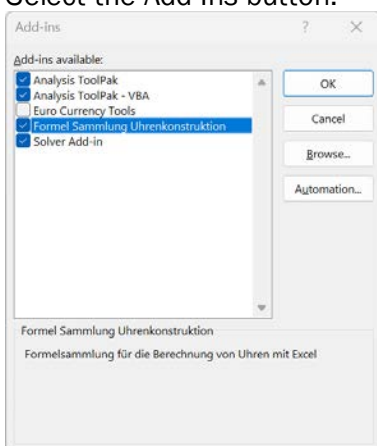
Select the Add-Ins button.

Add-ins ? ×

Add-ins available:

Analysis ToolPak
Analysis ToolPak - VBA
Euro Currency Tools
Formel Sammlung Uhrenkonstruktion
Solver Add-in

OK
Cancel
Browse...
Automation...

Formel Sammlung Uhrenkonstruktion

Formelsammlung für die Berechnung von Uhren mit Excel